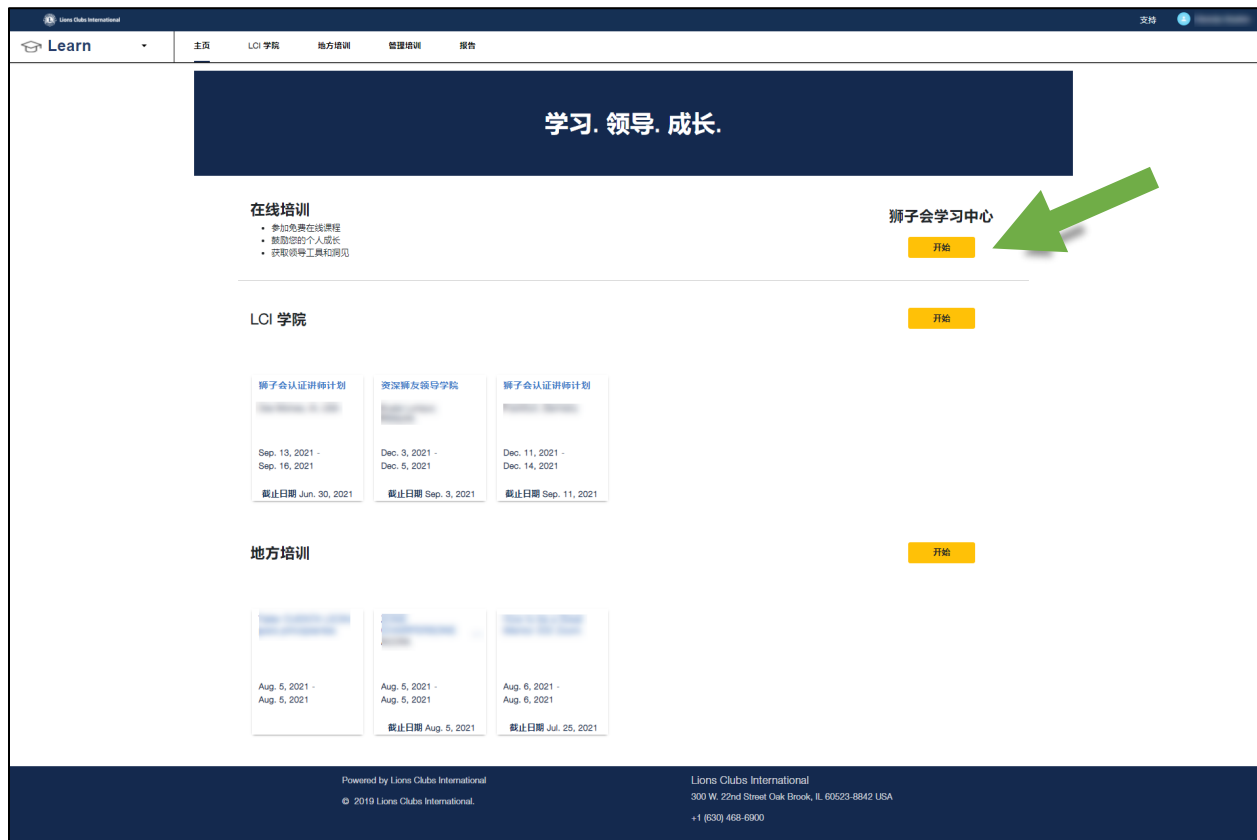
Lions Clubs International

支持

Learn

主页 LCI 学院 地方培训 管理培训 报告

学习. 领导. 成长.

在线培训
• 参加免费在线课程
• 鼓励您的个人成长
• 获取领导工具和洞见

狮子会学习中心

开始

LCI 学院

开始

狮子会认证讲师计划
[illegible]
Sep. 13, 2021 - Sep. 16, 2021
截止日期 Jun. 30, 2021

资深狮友领导学院
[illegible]
Dec. 3, 2021 - Dec. 5, 2021
截止日期 Sep. 3, 2021

狮子会认证讲师计划
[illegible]
Dec. 11, 2021 - Dec. 14, 2021
截止日期 Sep. 11, 2021

地方培训

开始

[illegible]
Aug. 5, 2021 - Aug. 5, 2021

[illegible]
Aug. 5, 2021 - Aug. 5, 2021
截止日期 Aug. 5, 2021

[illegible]
Aug. 6, 2021 - Aug. 6, 2021
截止日期 Jul. 25, 2021

Powered by Lions Clubs International

© 2019 Lions Clubs International.

Lions Clubs International
300 W. 22nd Street Oak Brook, IL 60523-8842 USA
+1 (630) 468-6900